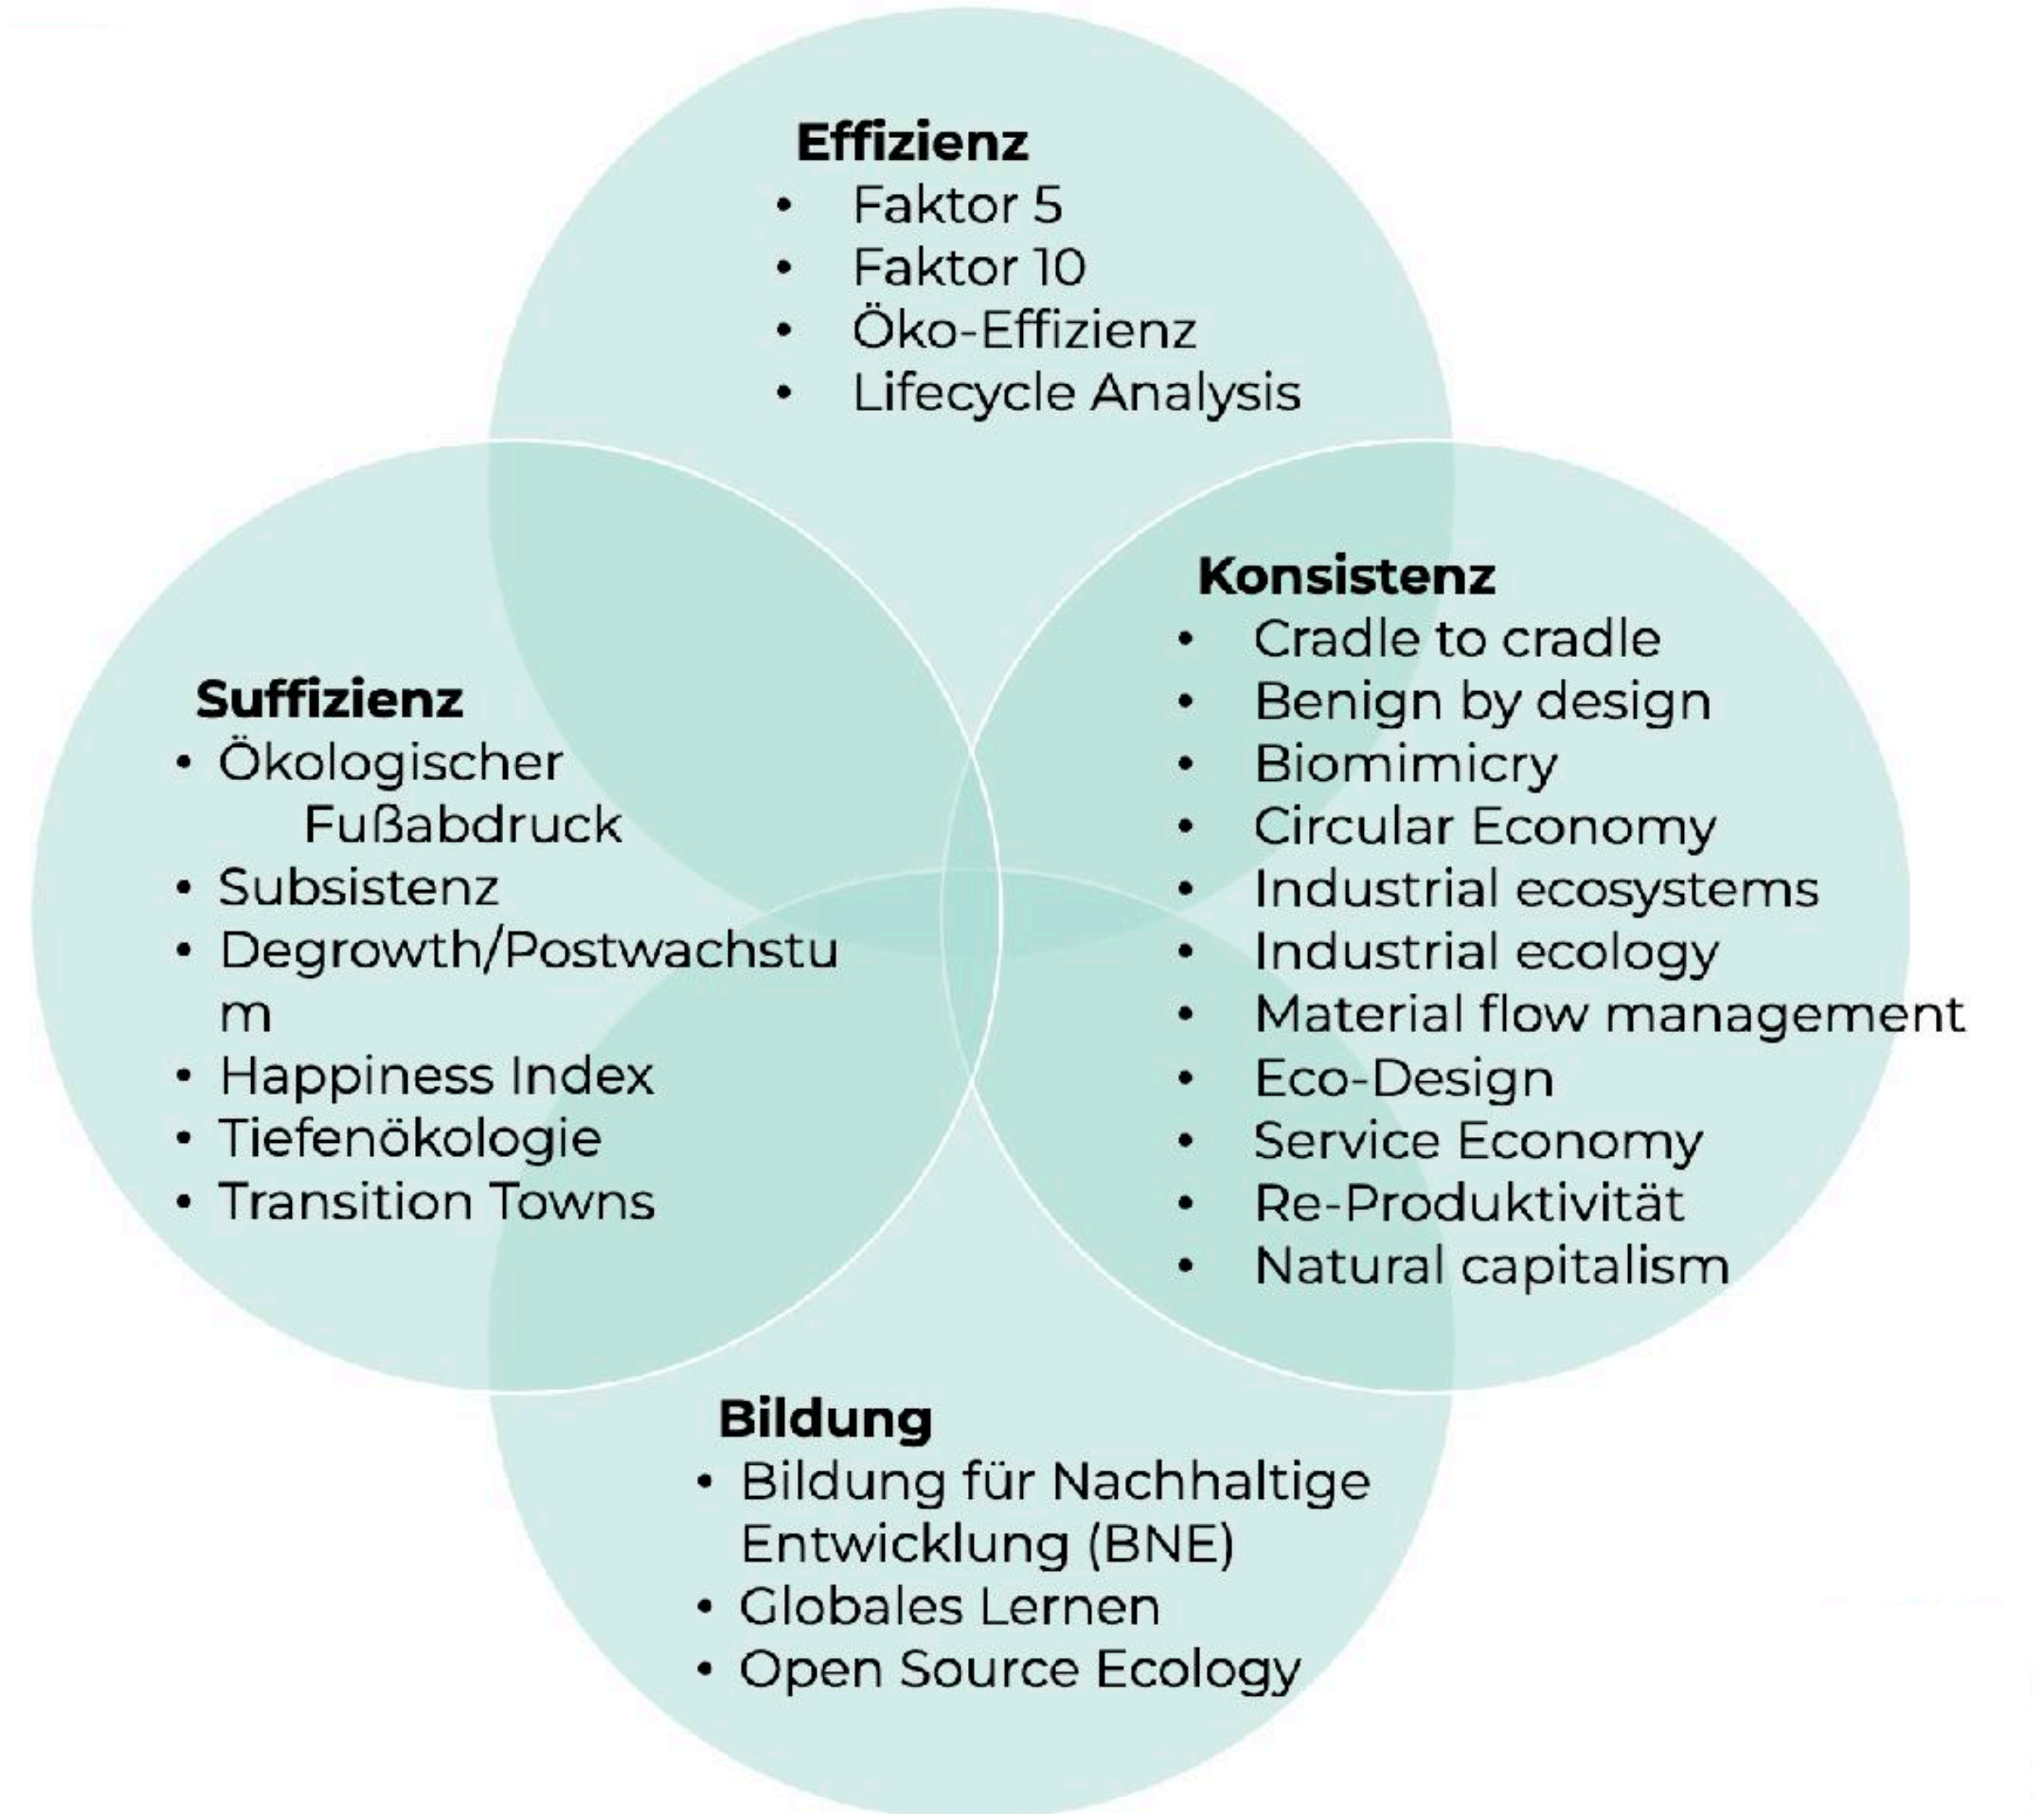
**Effizienz**
- Faktor 5
- Faktor 10
- Öko-Effizienz
- Lifecycle Analysis

**Suffizienz**
- Ökologischer Fußabdruck
- Subsistenz
- Degrowth/Postwachstu m
- Happiness Index
- Tiefenökologie
- Transition Towns

**Konsistenz**
- Cradle to cradle
- Benign by design
- Biomimicry
- Circular Economy
- Industrial ecosystems
- Industrial ecology
- Material flow management
- Eco-Design
- Service Economy
- Re-Produktivität
- Natural capitalism

**Bildung**
- Bildung für Nachhaltige Entwicklung (BNE)
- Globales Lernen
- Open Source Ecology